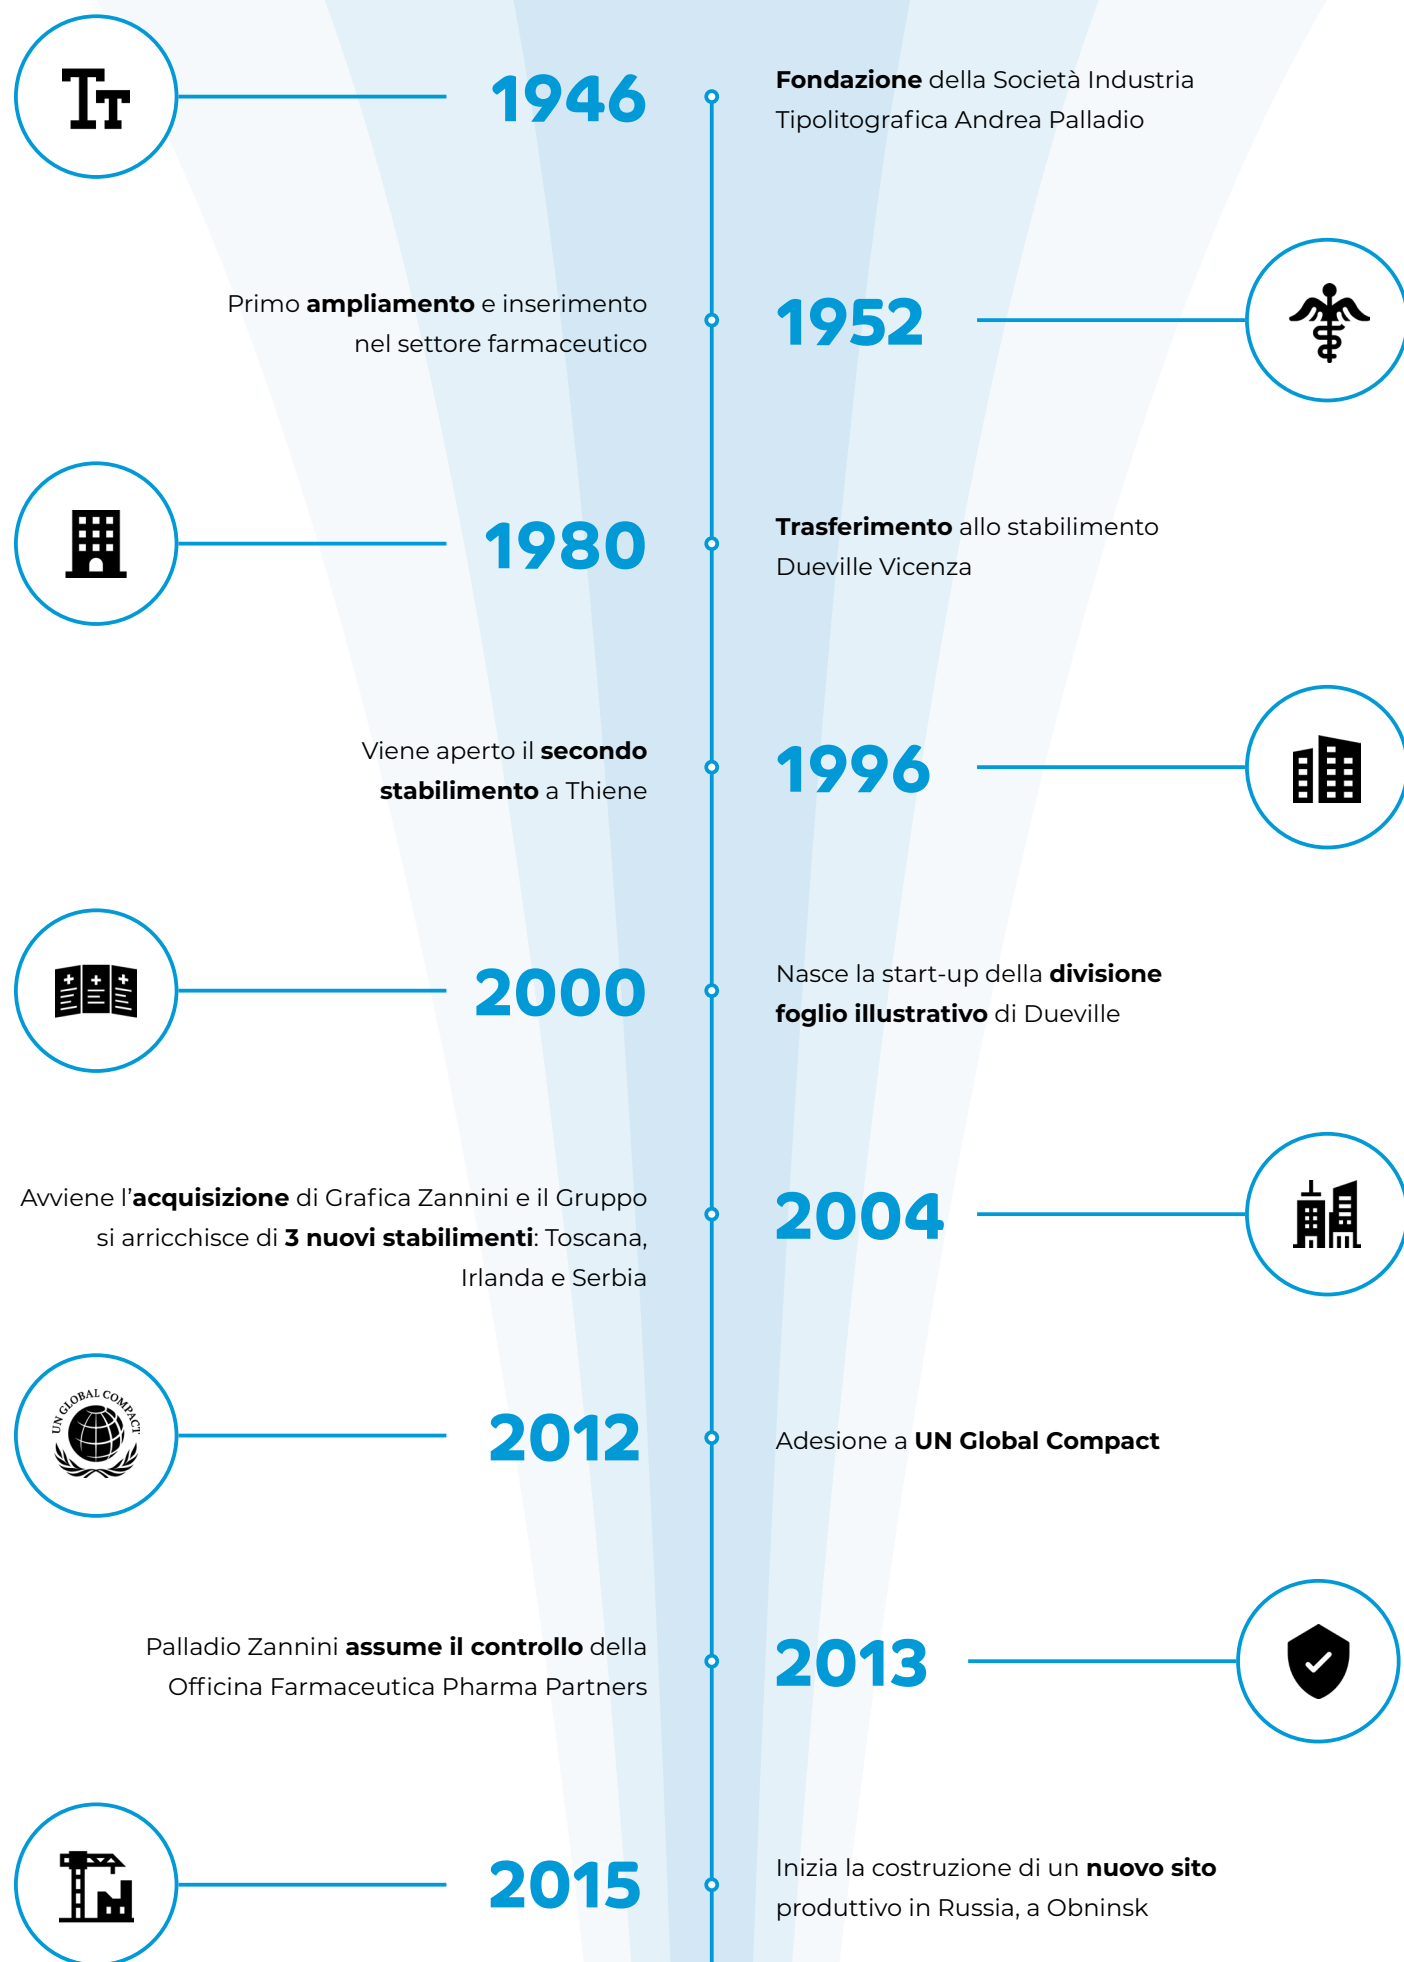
1946

Fondazione della Società Industria Tipolitografica Andrea Palladio

Primo ampliamento e inserimento nel settore farmaceutico

1952

1980

Trasferimento allo stabilimento Dueville Vicenza

Viene aperto il secondo stabilimento a Thiene

1996

2000

Nasce la start-up della divisione foglio illustrativo di Dueville

Avviene l'acquisizione di Grafica Zannini e il Gruppo si arricchisce di 3 nuovi stabilimenti: Toscana, Irlanda e Serbia

2004

UN GLOBAL COMPACT

2012

Adesione a UN Global Compact

Palladio Zannini assume il controllo della Officina Farmaceutica Pharma Partners

2013

2015

Inizia la costruzione di un nuovo sito produttivo in Russia, a Obninsk